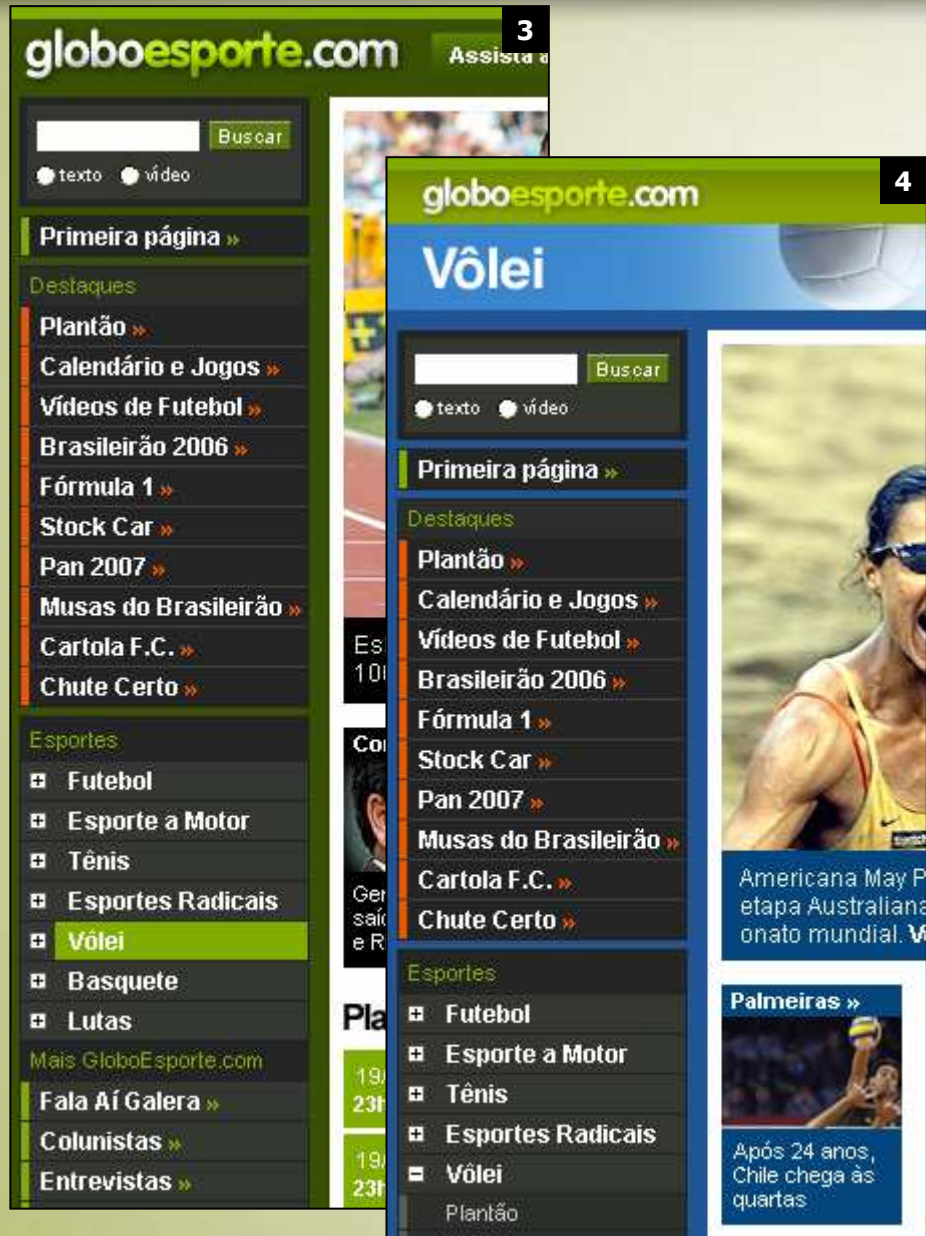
3

globoesporte.com

Assista a

Buscar

texto vídeo

Primeira página »

Destaques

Plantão »

Calendário e Jogos »

Vídeos de Futebol »

Brasileirão 2006 »

Fórmula 1 »

Stock Car »

Pan 2007 »

Musas do Brasileirão »

Cartola F.C. »

Chute Certo »

Esportes

Futebol

Esporte a Motor

Tênis

Esportes Radicais

Vôlei

Basquete

Lutas

Mais GloboEsporte.com

Fala Aí Galera »

Colunistas »

Entrevistas »

Es 10

Co

Ger saíd e R

Pla

19/ 23h

19/ 23h

4

globoesporte.com

Vôlei

Buscar

texto vídeo

Primeira página »

Destaques

Plantão »

Calendário e Jogos »

Vídeos de Futebol »

Brasileirão 2006 »

Fórmula 1 »

Stock Car »

Pan 2007 »

Musas do Brasileirão »

Cartola F.C. »

Chute Certo »

Esportes

Futebol

Esporte a Motor

Tênis

Esportes Radicais

Vôlei

Plantão

Americana May P etapa Australiana onato mundial. V

Palmeiras »

Após 24 anos, Chile chega às quartas